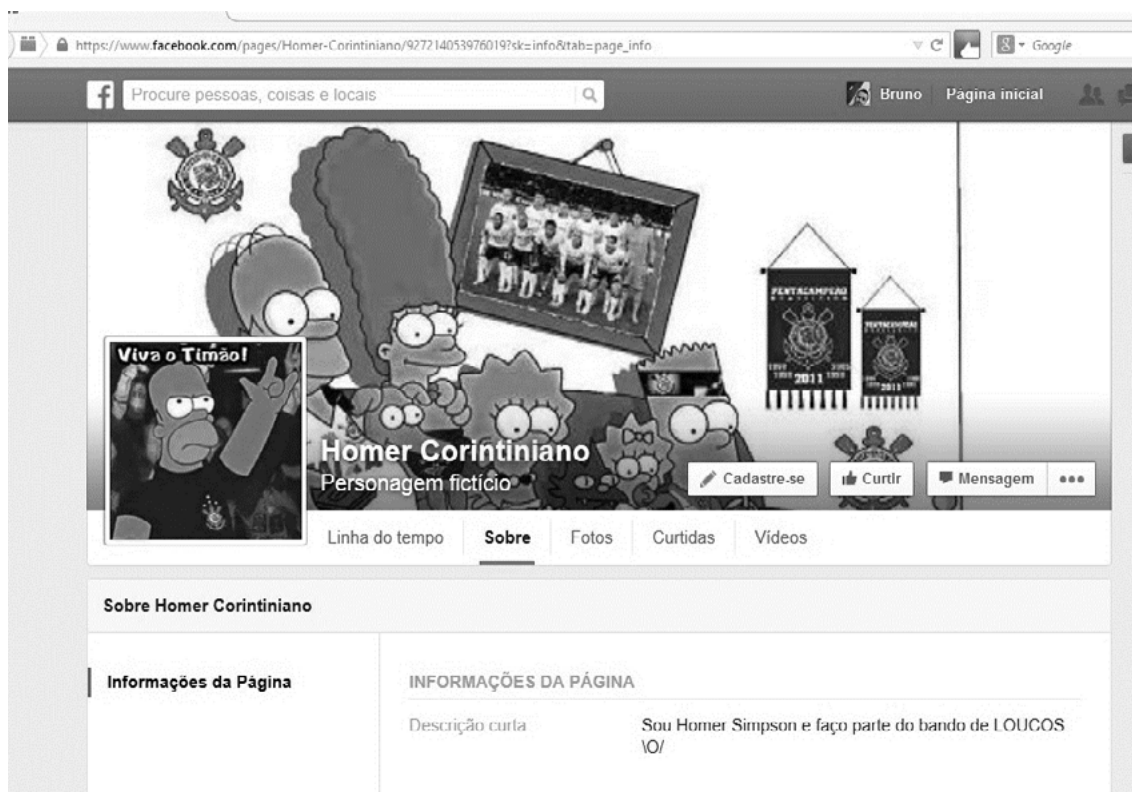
https://www.facebook.com/pages/Homer-Corintiniano/927214053976019?sk=info&tab=page_info

Google

Procure pessoas, coisas e locais

Bruno Página inicial

PENTACAMPEÃO

2011

PENTACAMPEÃO

2011

Viva o Timão!

Homer Corintiniano
Personagem fictício

Cadastre-se Curtir Mensagem

Linha do tempo Sobre Fotos Curtidas Vídeos

Sobre Homer Corintiniano

Informações da Página

INFORMAÇÕES DA PÁGINA

Descrição curta Sou Homer Simpson e faço parte do bando de LOUCOS \O/